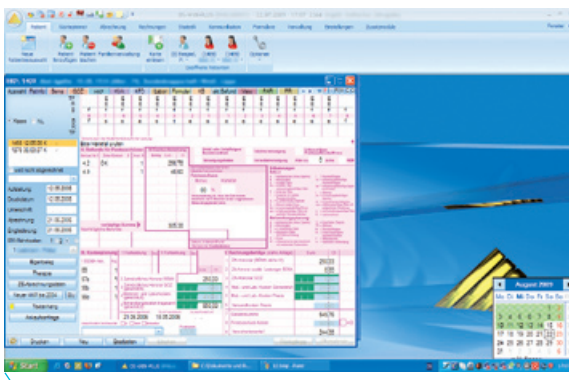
Patient
Neuer Patient
Patient Einchecken
Patient suchen
Familienverwaltung
Karte einlesen
Ansicht
Kommunikation
Rechnungen
Statistik
Abrechnung
Verwaltung
Einstellungen
Zusatzmodule
Fenster
Abrechnung
Druckdatum
Aufstellung
Eingliederung
Abrechnungstage
Drucken
Neu
Bearbeiten
Start
August 2009
Mo Di Mi Do Fr Sa So
17 18 19 20 21 22 23
24 25 26 27 28 29 30
31 1 2 3 4 5 6
23.06.2008
18.08.2008
Abweichende Punkte
Summe
Abrechnungsbetrag
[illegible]